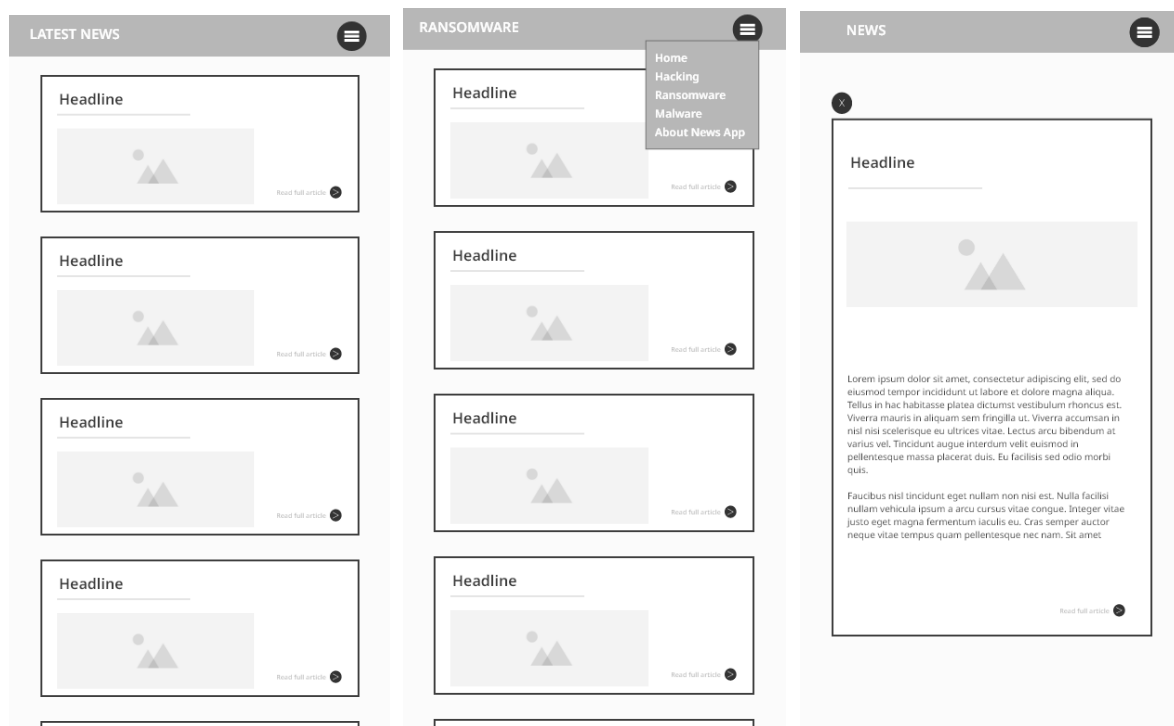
LATEST NEWS

Headline

Read full article

Headline

Read full article

Headline

Read full article

Headline

Read full article

RANSOMWARE

Home
Hacking
Ransomware
Malware
About News App

Headline

Read full article

Headline

Read full article

Headline

Read full article

Headline

Read full article

NEWS

X

Headline

Lorem ipsum dolor sit amet, consectetur adipiscing elit, sed do eiusmod tempor incididunt ut labore et dolore magna aliqua. Tellus in hac habitasse platea dictumst vestibulum rhoncus est. Viverra mauris in aliquam sem fringilla ut. Viverra accumsan in nisl nisi scelerisque eu ultrices vitae. Lectus arcu bibendum at varius vel. Tincidunt augue interdum velit euismod in pellentesque massa placerat duis. Eu facilisis sed odio morbi quis.

Faucibus nisl tincidunt eget nullam non nisi est. Nulla facilisi nullam vehicula ipsum a arcu cursus vitae congue. Integer vitae justo eget magna fermentum iaculis eu. Cras semper auctor neque vitae tempus quam pellentesque nec nam. Sit amet

Read full article